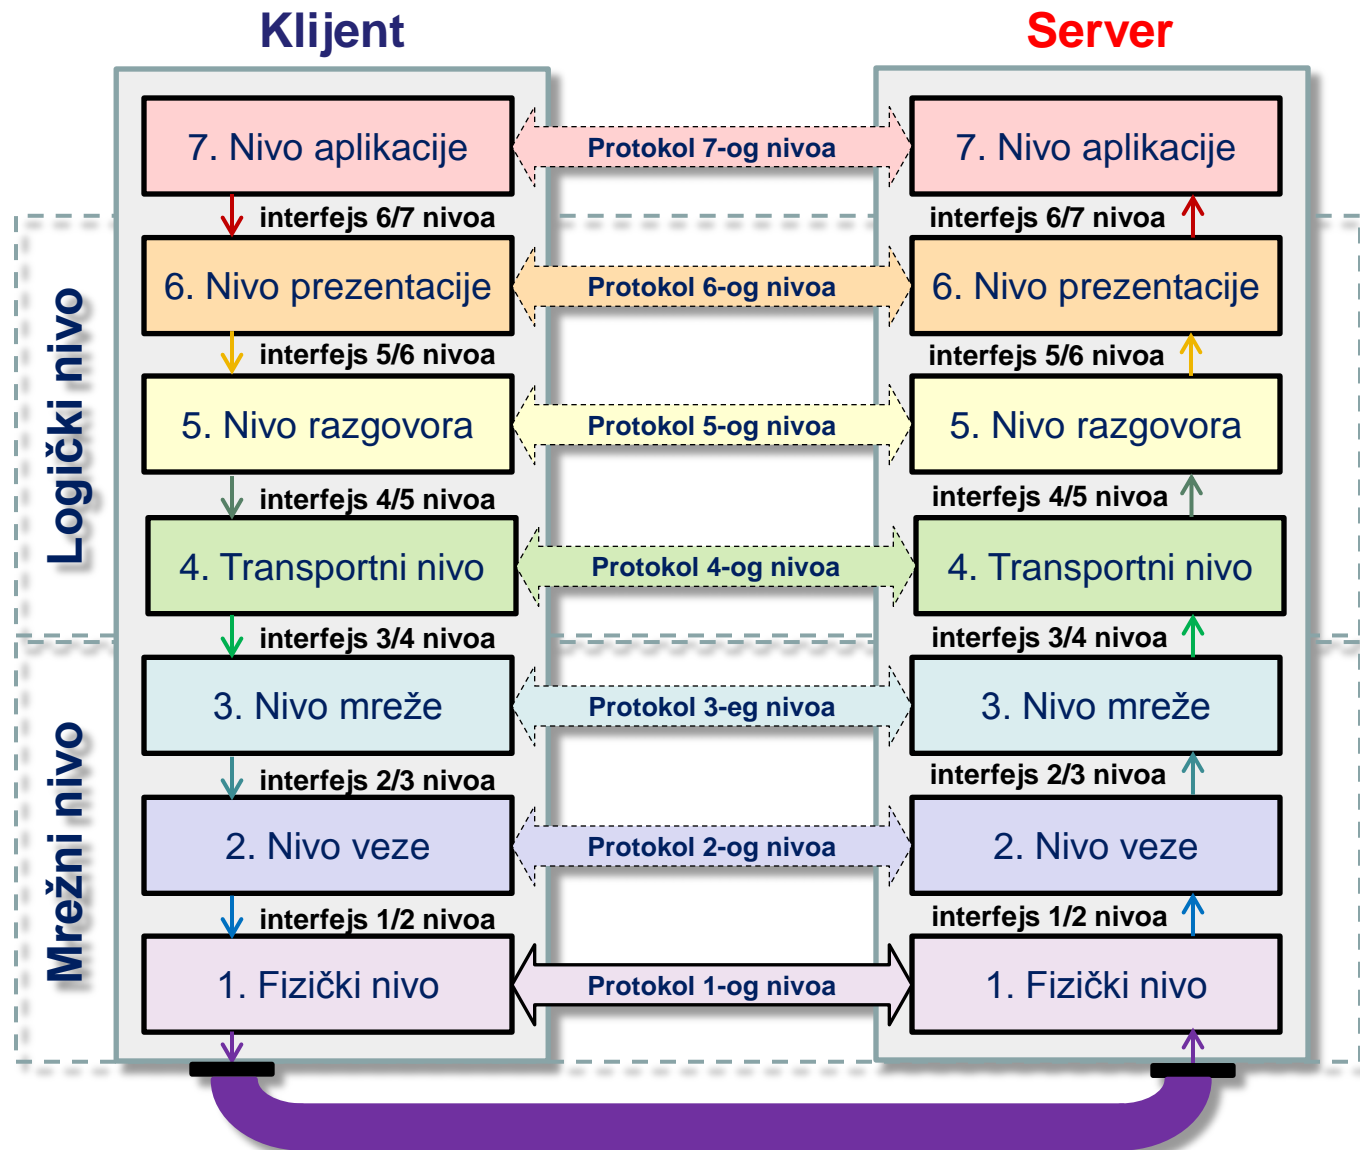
Klijent

Server

Logički nivo

Mrežni nivo

7. Nivo aplikacije

Protokol 7-og nivoa

7. Nivo aplikacije

interfejs 6/7 nivoa

interfejs 6/7 nivoa

6. Nivo prezentacije

Protokol 6-og nivoa

6. Nivo prezentacije

interfejs 5/6 nivoa

interfejs 5/6 nivoa

5. Nivo razgovora

Protokol 5-og nivoa

5. Nivo razgovora

interfejs 4/5 nivoa

interfejs 4/5 nivoa

4. Transportni nivo

Protokol 4-og nivoa

4. Transportni nivo

interfejs 3/4 nivoa

interfejs 3/4 nivoa

3. Nivo mreže

Protokol 3-eg nivoa

3. Nivo mreže

interfejs 2/3 nivoa

interfejs 2/3 nivoa

2. Nivo veze

Protokol 2-og nivoa

2. Nivo veze

interfejs 1/2 nivoa

interfejs 1/2 nivoa

1. Fizički nivo

Protokol 1-og nivoa

1. Fizički nivo